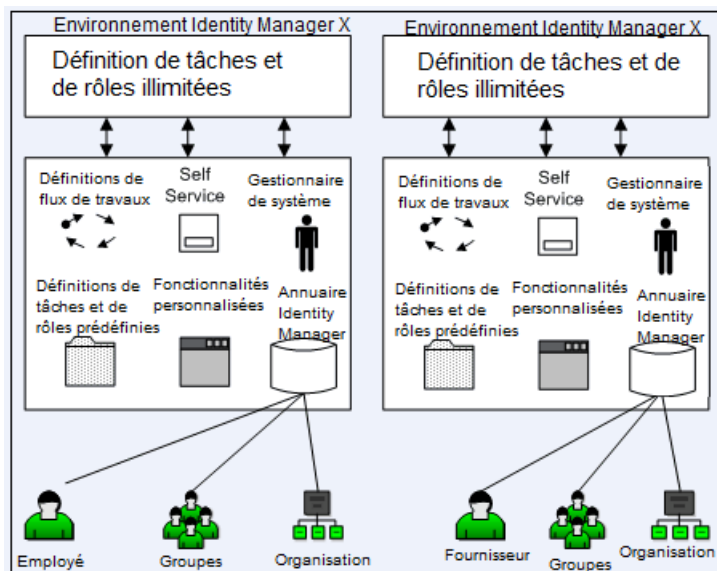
Environnement Identity Manager X

Définition de tâches et de rôles illimitées

Définitions de flux de travaux

Self Service

Gestionnaire de système

Définitions de tâches et de rôles prédéfinies

Fonctionnalités personnalisées

Annuaire Identity Manager

Employé

Groupes

Organisation

Environnement Identity Manager X

Définition de tâches et de rôles illimitées

Définitions de flux de travaux

Self Service

Gestionnaire de système

Définitions de tâches et de rôles prédéfinies

Fonctionnalités personnalisées

Annuaire Identity Manager

Fournisseur

Groupes

Organisation